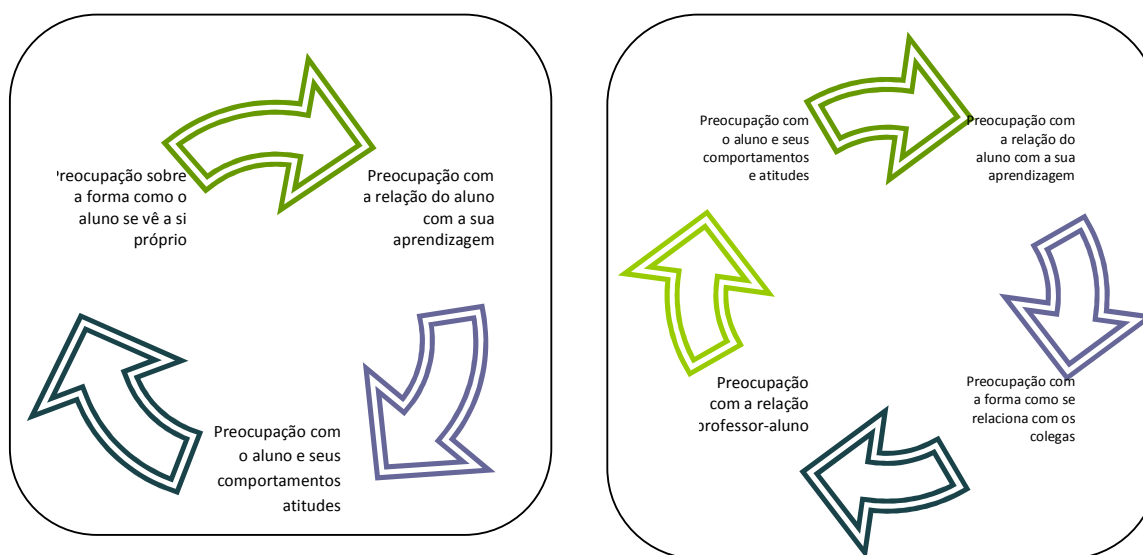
Preocupação sobre a forma como o aluno se vê a si próprio

Preocupação com a relação do aluno com a sua aprendizagem

Preocupação com o aluno e seus comportamentos atitudes

Preocupação com o aluno e seus comportamentos e atitudes

Preocupação com a relação do aluno com a sua aprendizagem

Preocupação com a forma como se relaciona com os colegas

Preocupação com a relação professor-aluno